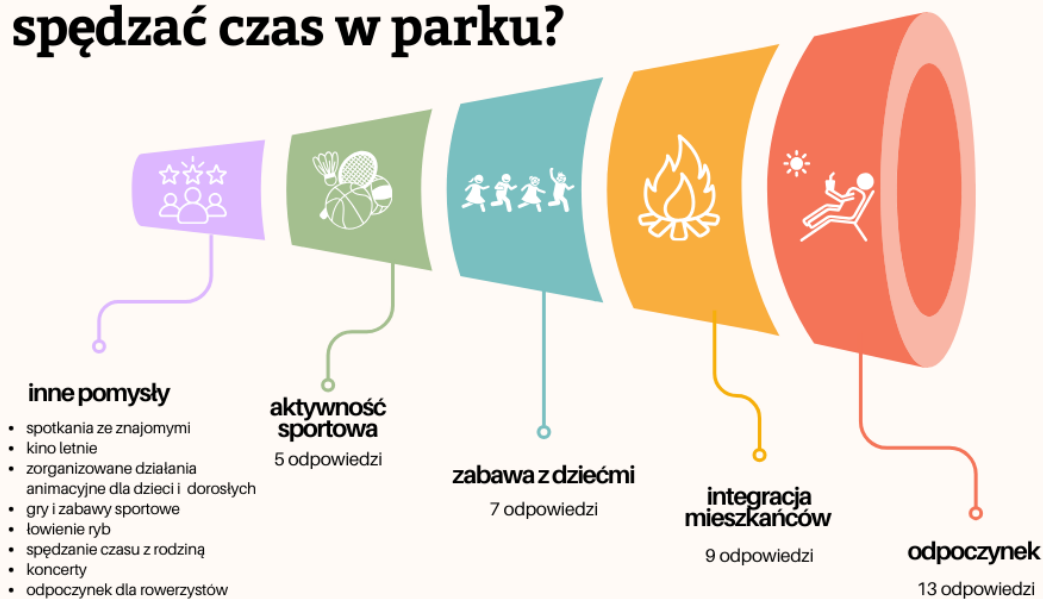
spędzać czas w parku?

inne pomysły
- spotkania ze znajomymi
- kino letnie
- zorganizowane działania animacyjne dla dzieci i dorosłych
- gry i zabawy sportowe
- łowienie ryb
- spędzanie czasu z rodziną
- koncerty
- odpoczynek dla rowerzystów

aktywność sportowa
5 odpowiedzi

zabawa z dziećmi
7 odpowiedzi

integracja mieszkańców
9 odpowiedzi

odpoczynek
13 odpowiedzi